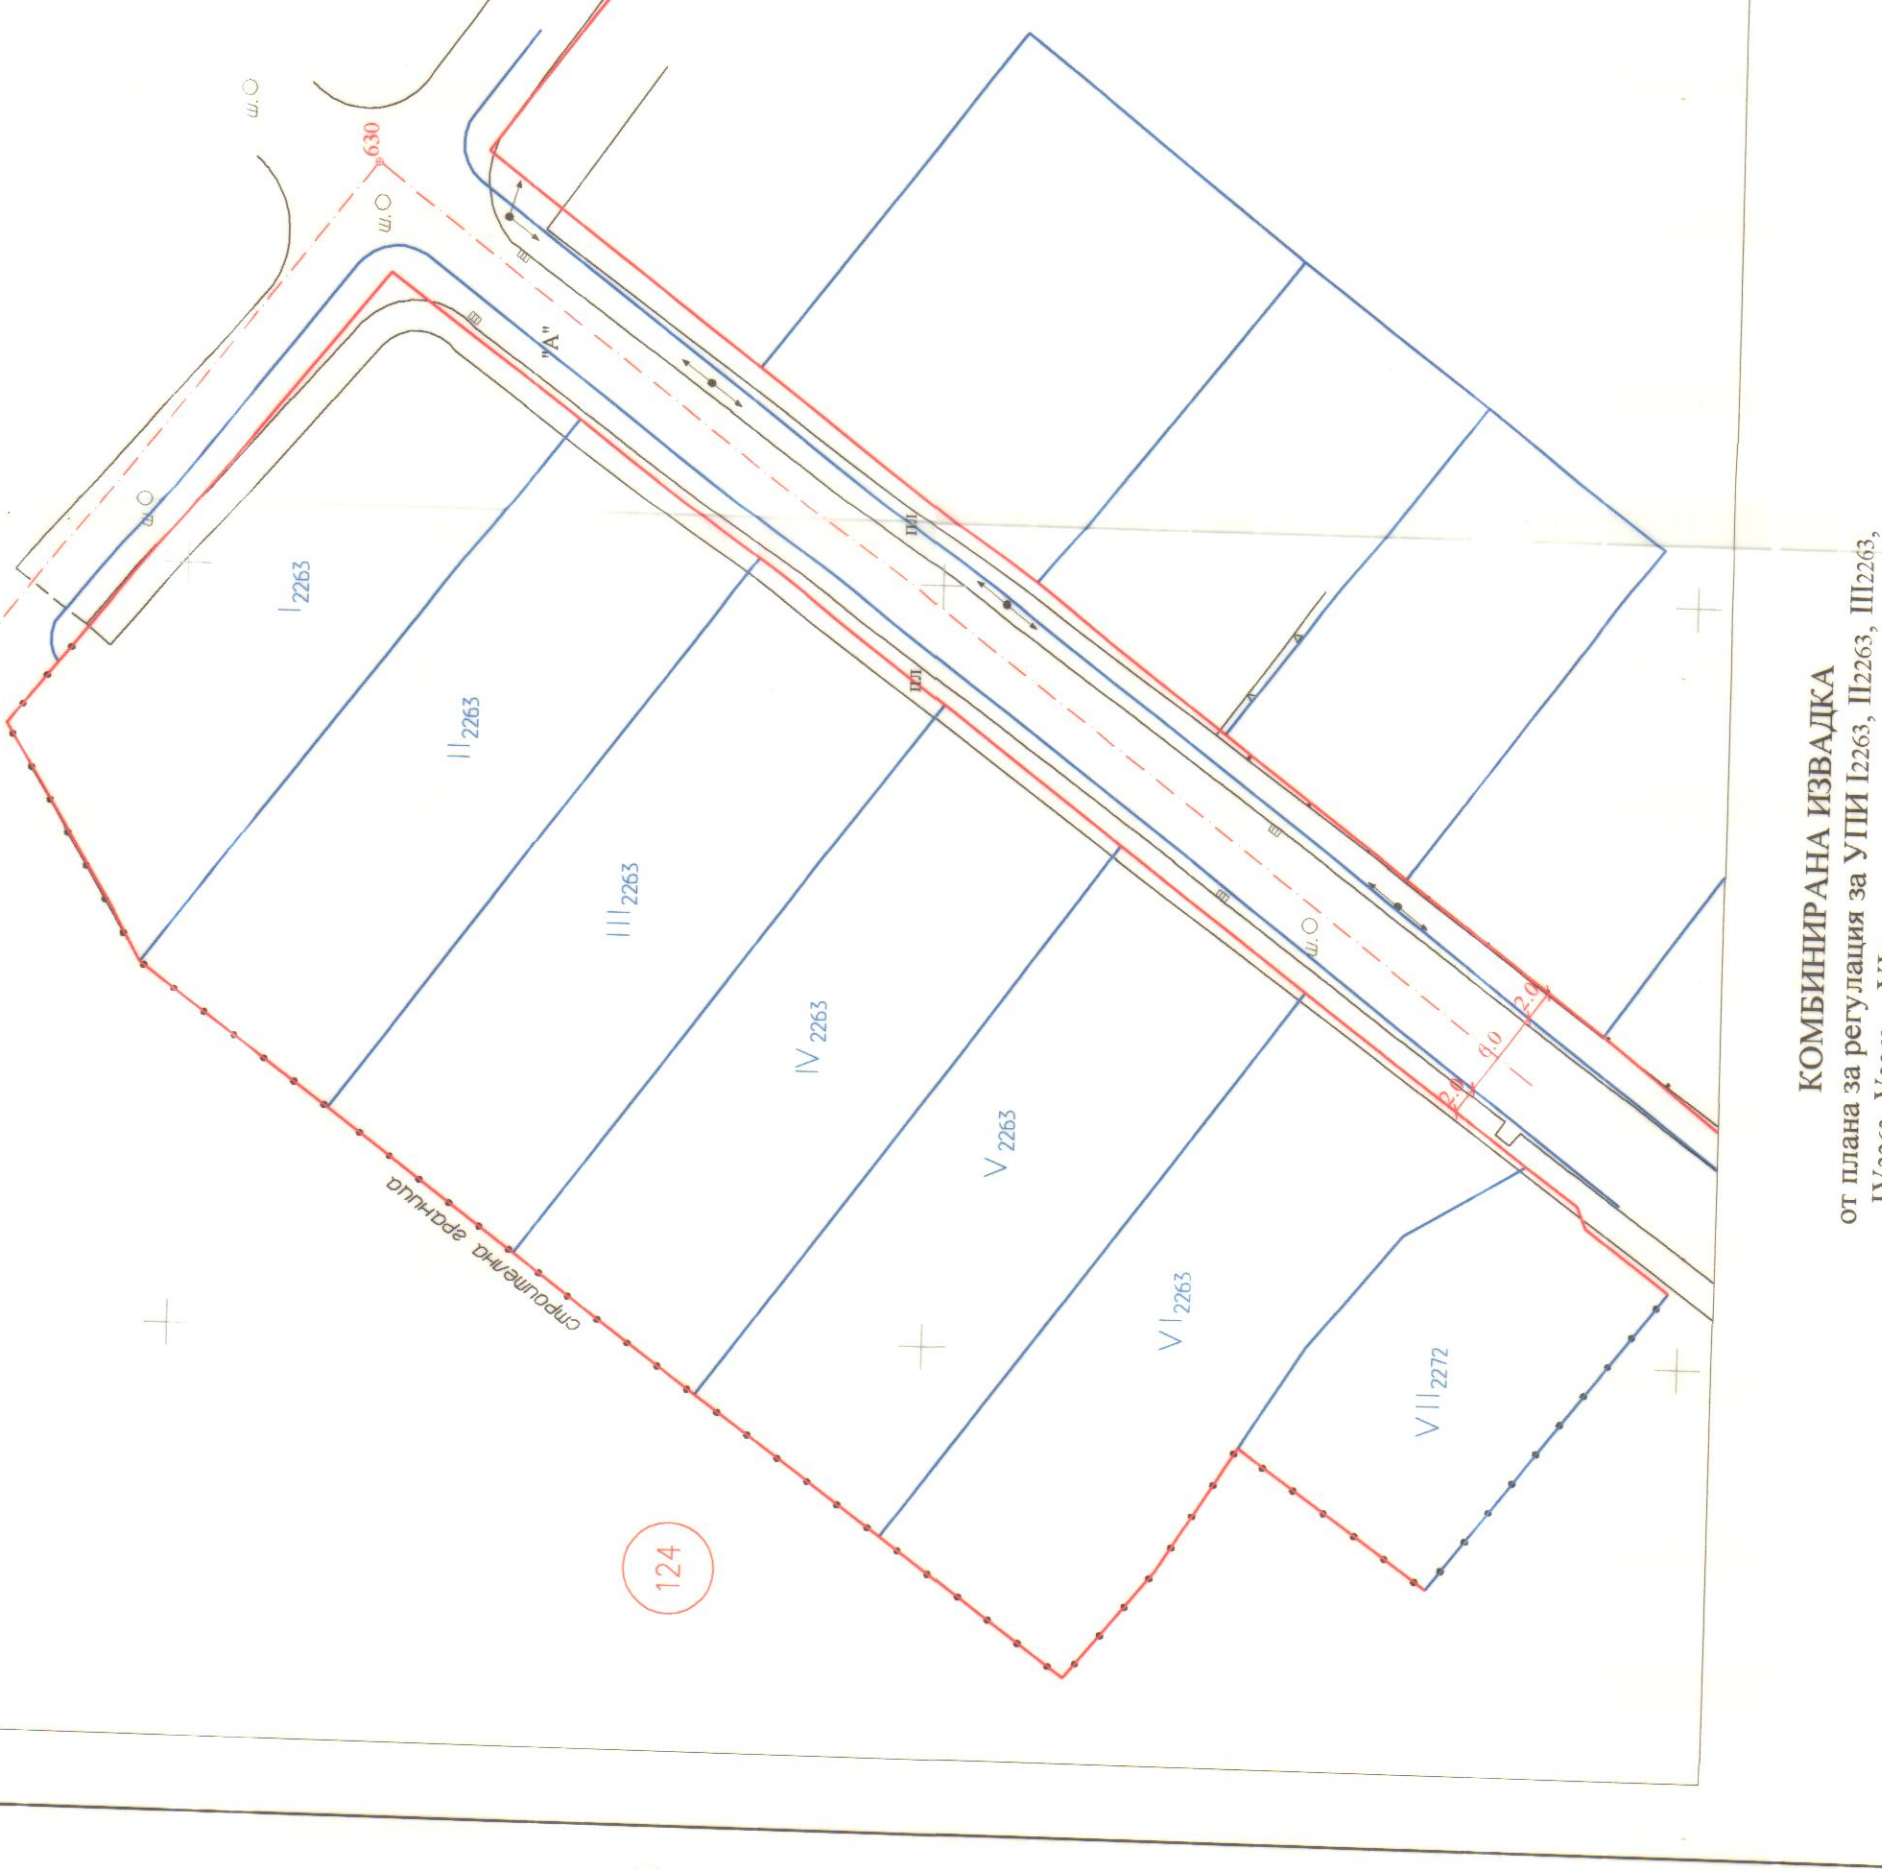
ш.О
630
ш.О
"А"
ш.О
$I_{2263}$
$II_{2263}$
$III_{2263}$
$IV_{2263}$
$V_{2263}$
$VI_{2263}$
$VII_{2272}$
ш.О
2.0
6.0
2.0
строителна граница
124

КОМБИНИРАНА ИЗВАДКА
от плана за регулация за УПИ $I_{2263}$, $II_{2263}$, $III_{2263}$,
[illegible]